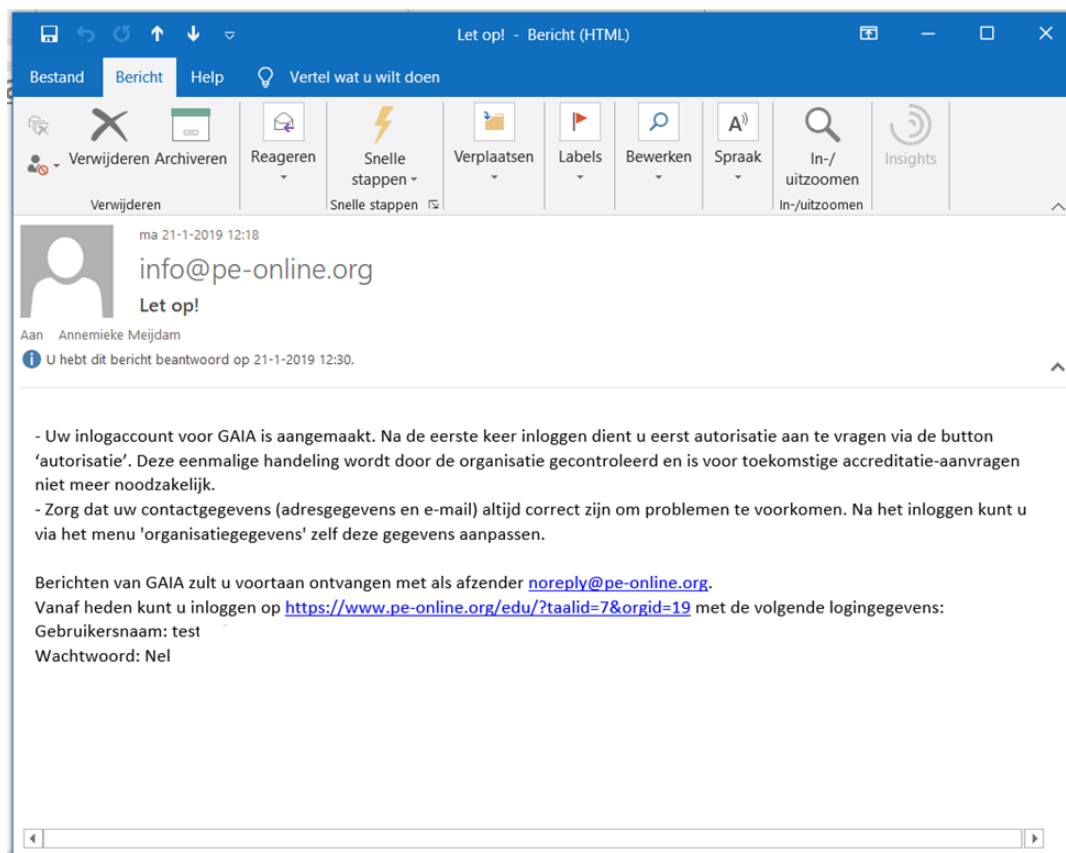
Let op! - Bericht (HTML)

Bestand Bericht Help Vertel wat u wilt doen

Verwijderen Archiveren
Verwijderen
Reageren
Snelle stappen
Snelle stappen
Verplaatsen
Labels
Bewerken
Spraak
In-/uitzoomen
In-/uitzoomen
Insights

ma 21-1-2019 12:18
info@pe-online.org
Let op!
Aan Annemieke Meijdam
U hebt dit bericht beantwoord op 21-1-2019 12:30.

- Uw inlogaccount voor GAIA is aangemaakt. Na de eerste keer inloggen dient u eerst autorisatie aan te vragen via de button ‘autorisatie’. Deze eenmalige handeling wordt door de organisatie gecontroleerd en is voor toekomstige accreditatie-aanvragen niet meer noodzakelijk.
- Zorg dat uw contactgegevens (adresgegevens en e-mail) altijd correct zijn om problemen te voorkomen. Na het inloggen kunt u via het menu 'organisatiegegevens' zelf deze gegevens aanpassen.

Berichten van GAIA zult u voortaan ontvangen met als afzender noreply@pe-online.org.
Vanaf heden kunt u inloggen op https://www.pe-online.org/edu/?taalid=7&orgid=19 met de volgende logingegevens:
Gebruikersnaam: test
Wachtwoord: Nel